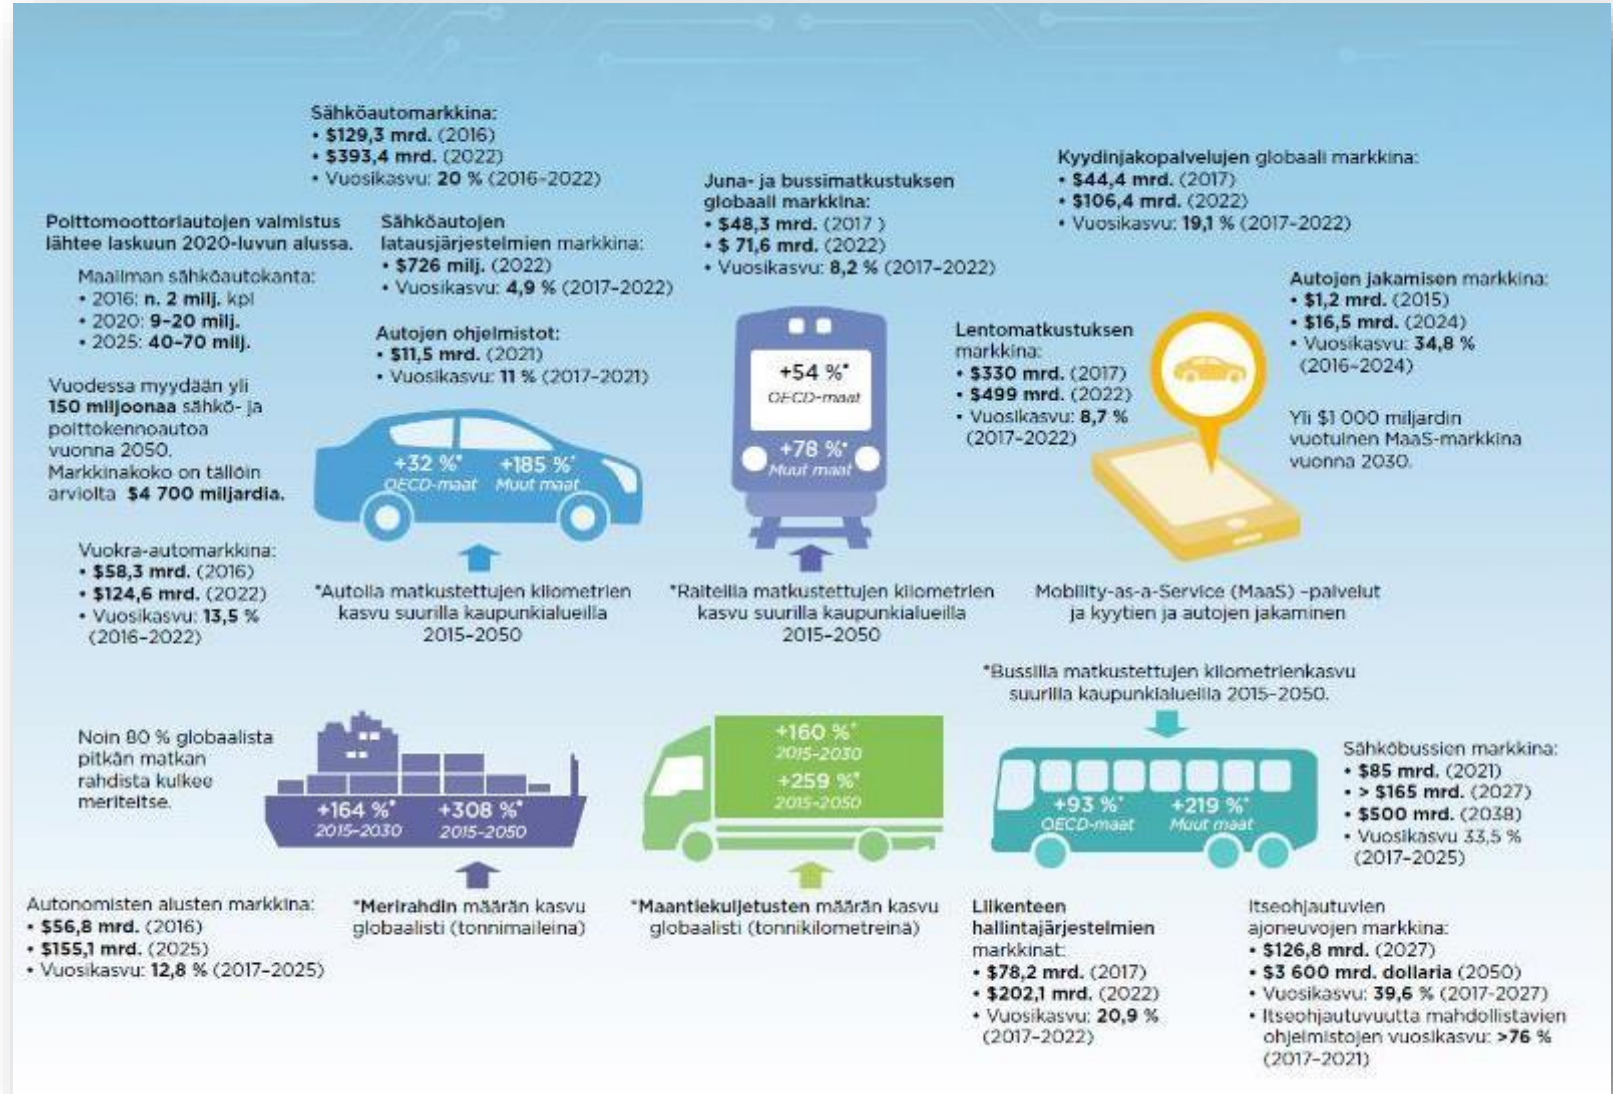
Sähköautomarkkina:
• $129,3 mrd. (2016)
• $393,4 mrd. (2022)
• Vuosikasvu: 20 % (2016-2022)

Kyydinjakopalvelujen globaali markkina:
• $44,4 mrd. (2017)
• $106,4 mrd. (2022)
• Vuosikasvu: 19,1 % (2017-2022)

Juna- ja bussimatkustuksen globaali markkina:
• $48,3 mrd. (2017)
• $ 71,6 mrd. (2022)
• Vuosikasvu: 8,2 % (2017-2022)

Polttomoottoriautojen valmistus lähtee laskuun 2020-luvun alussa.

Maailman sähköautokanta:
• 2016: n. 2 milj. kpl
• 2020: 9-20 milj.
• 2025: 40-70 milj.

Vuodessa myydään yli 150 miljoonaa sähkö- ja polttokennoautoa vuonna 2050. Markkinakoko on tällöin arviolta $4 700 miljardia.

Sähköautojen latausjärjestelmien markkina:
• $726 milj. (2022)
• Vuosikasvu: 4,9 % (2017-2022)

Autojen ohjelmistot:
• $11,5 mrd. (2021)
• Vuosikasvu: 11 % (2017-2021)

+32 %* OECD-maat
+185 %* Muut maat

+54 %* OECD-maat
+78 %* Muut maat

Lentomatkustuksen markkina:
• $330 mrd. (2017)
• $499 mrd. (2022)
• Vuosikasvu: 8,7 % (2017-2022)

Autojen jakamisen markkina:
• $1,2 mrd. (2015)
• $16,5 mrd. (2024)
• Vuosikasvu: 34,8 % (2016-2024)

Yli $1 000 miljardin vuotuinen MaaS-markkina vuonna 2030.

Vuokra-automarkkina:
• $58,3 mrd. (2016)
• $124,6 mrd. (2022)
• Vuosikasvu: 13,5 % (2016-2022)

*Autoilla matkustettujen kilometrien kasvu suurilla kaupunkialueilla 2015-2050

*Raiteilla matkustettujen kilometrien kasvu suurilla kaupunkialueilla 2015-2050

Mobility-as-a-Service (MaaS) -palvelut ja kyytien ja autojen jakaminen

*Bussilla matkustettujen kilometrienkasvu suurilla kaupunkialueilla 2015-2050.

Noin 80 % globaalista pitkän matkan rahdista kulkee meriteitse.

+164 %* 2015-2030
+308 %* 2015-2050

+160 %* 2015-2030
+259 %* 2015-2050

+93 %* OECD-maat
+219 %* Muut maat

Sähköbussien markkina:
• $85 mrd. (2021)
• > $165 mrd. (2027)
• $500 mrd. (2038)
• Vuosikasvu 33,5 % (2017-2025)

Autonomisten alusten markkina:
• $56,8 mrd. (2016)
• $155,1 mrd. (2025)
• Vuosikasvu: 12,8 % (2017-2025)

*Merirahdin määrän kasvu globaalisti (tonnimaileina)

*Maantiekuljetusten määrän kasvu globaalisti (tonnikilometreinä)

Liikenteen hallintajärjestelmien markkinat:
• $78,2 mrd. (2017)
• $202,1 mrd. (2022)
• Vuosikasvu: 20,9 % (2017-2022)

Itseohjautuvien ajoneuvojen markkina:
• $126,8 mrd. (2027)
• $3 600 mrd. dollaria (2050)
• Vuosikasvu: 39,6 % (2017-2027)
• Itseohjautuvuutta mahdollistavien ohjelmistojen vuosikasvu: >76 % (2017-2021)